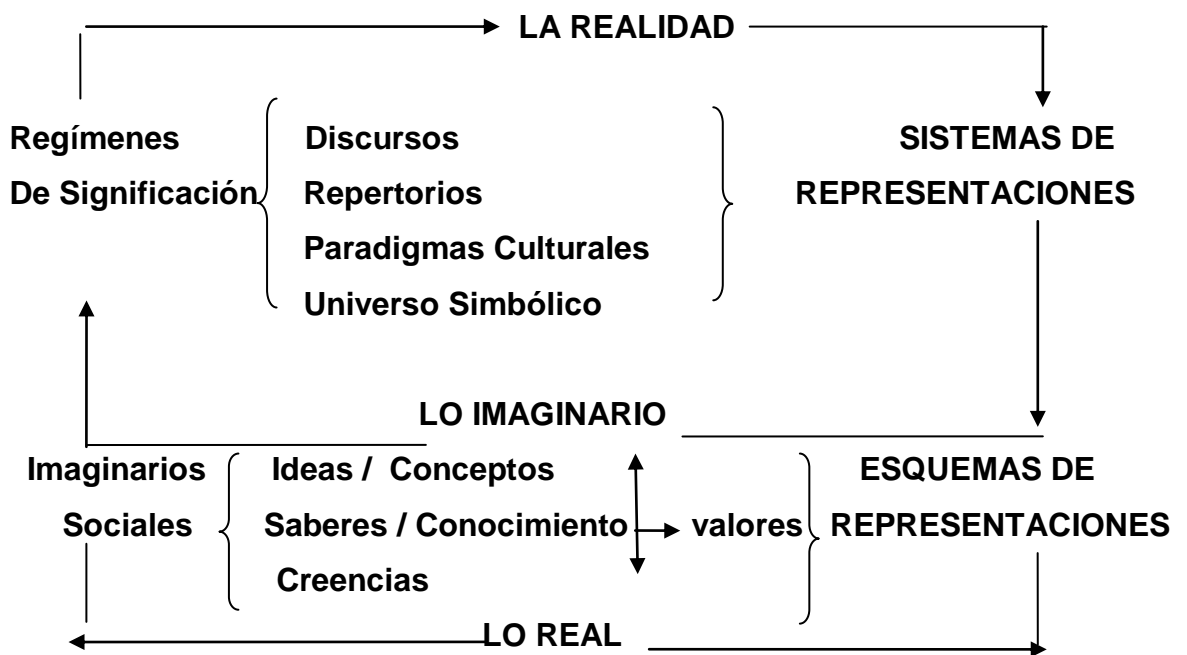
LA REALIDAD

Regímenes De Significación

Discursos
Repertorios
Paradigmas Culturales
Universo Simbólico

SISTEMAS DE REPRESENTACIONES

LO IMAGINARIO

Imaginarios Sociales

Ideas / Conceptos
Saberes / Conocimiento
Creencias

valores

ESQUEMAS DE REPRESENTACIONES

LO REAL